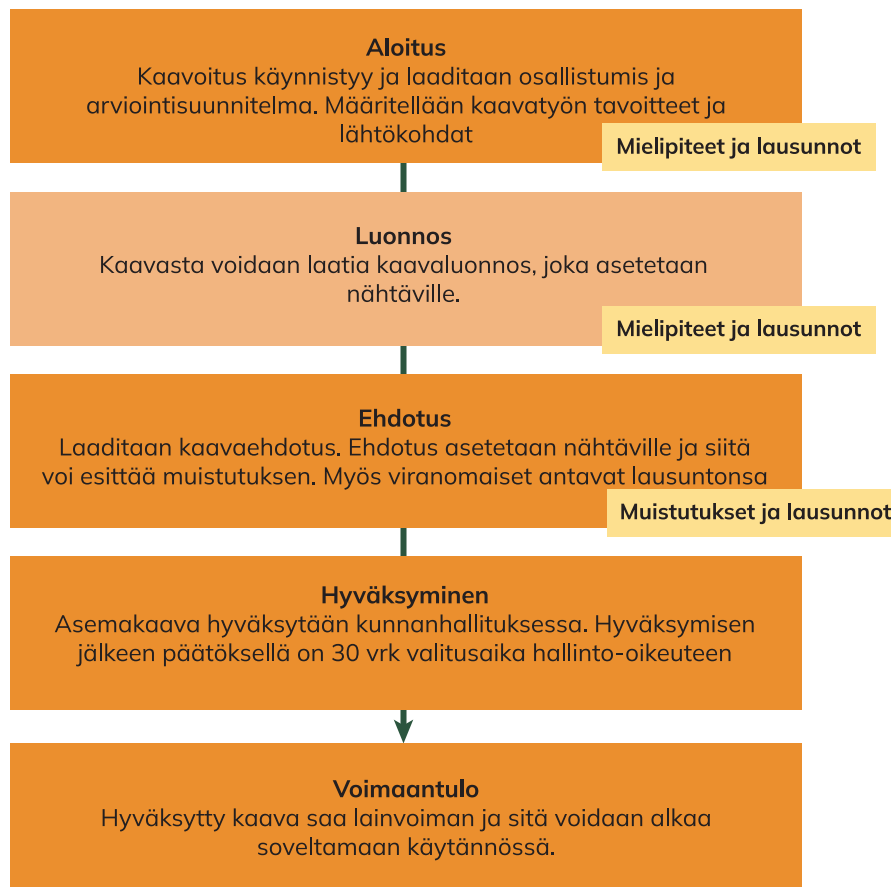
Aloitus
Kaavoitus käynnistyy ja laaditaan osallistumis ja arviointisuunnitelma. Määritellään kaavatyön tavoitteet ja lähtökohdat

Mielipiteet ja lausunnot

Luonnos
Kaavasta voidaan laatia kaavaluonnos, joka asetetaan nähtäville.

Mielipiteet ja lausunnot

Ehdotus
Laaditaan kaavaehdotus. Ehdotus asetetaan nähtäville ja siitä voi esittää muistutuksen. Myös viranomaiset antavat lausuntonsa

Muistutukset ja lausunnot

Hyväksyminen
Asemakaava hyväksytään kunnanhallituksessa. Hyväksymisen jälkeen päätöksellä on 30 vrk valitusaika hallinto-oikeuteen

Voimaantulo
Hyväksytty kaava saa lainvoiman ja sitä voidaan alkaa soveltamaan käytännössä.